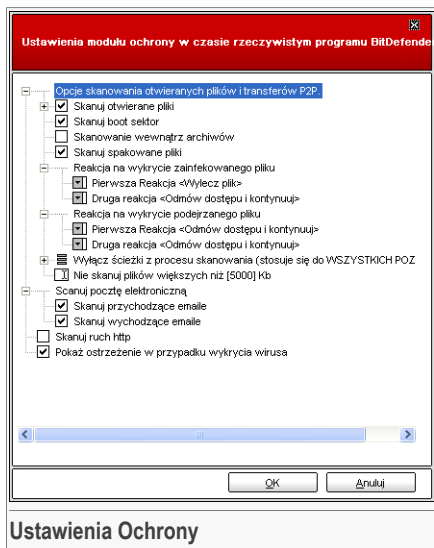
Ustawienia modułu ochrony w czasie rzeczywistym programu BitDefende

Opcje skanowania otwieranych plików i transferów P2P.
Skanuj otwierane pliki
Skanuj boot sektor
Skanowanie wewnątrz archiwów
Skanuj spakowane pliki
Reakcja na wykrycie zainfekowanego pliku
Pierwsza Reakcja <Wylecz plik>
Druga reakcja <Odmów dostępu i kontynuuj>
Reakcja na wykrycie podejrzanego pliku
Pierwsza Reakcja <Odmów dostępu i kontynuuj>
Druga reakcja <Odmów dostępu i kontynuuj>
Wyłącz ścieżki z procesu skanowania (stosuje się do WSZYSTKICH POZ
Nie skanuj plików większych niż [5000] Kb
Scanuj pocztę elektroniczną
Skanuj przychodzące emaile
Skanuj wychodzące emaile
Skanuj ruch http
Pokaż ostrzeżenie w przypadku wykrycia wirusa

OK
Anuluj

Ustawienia Ochrony